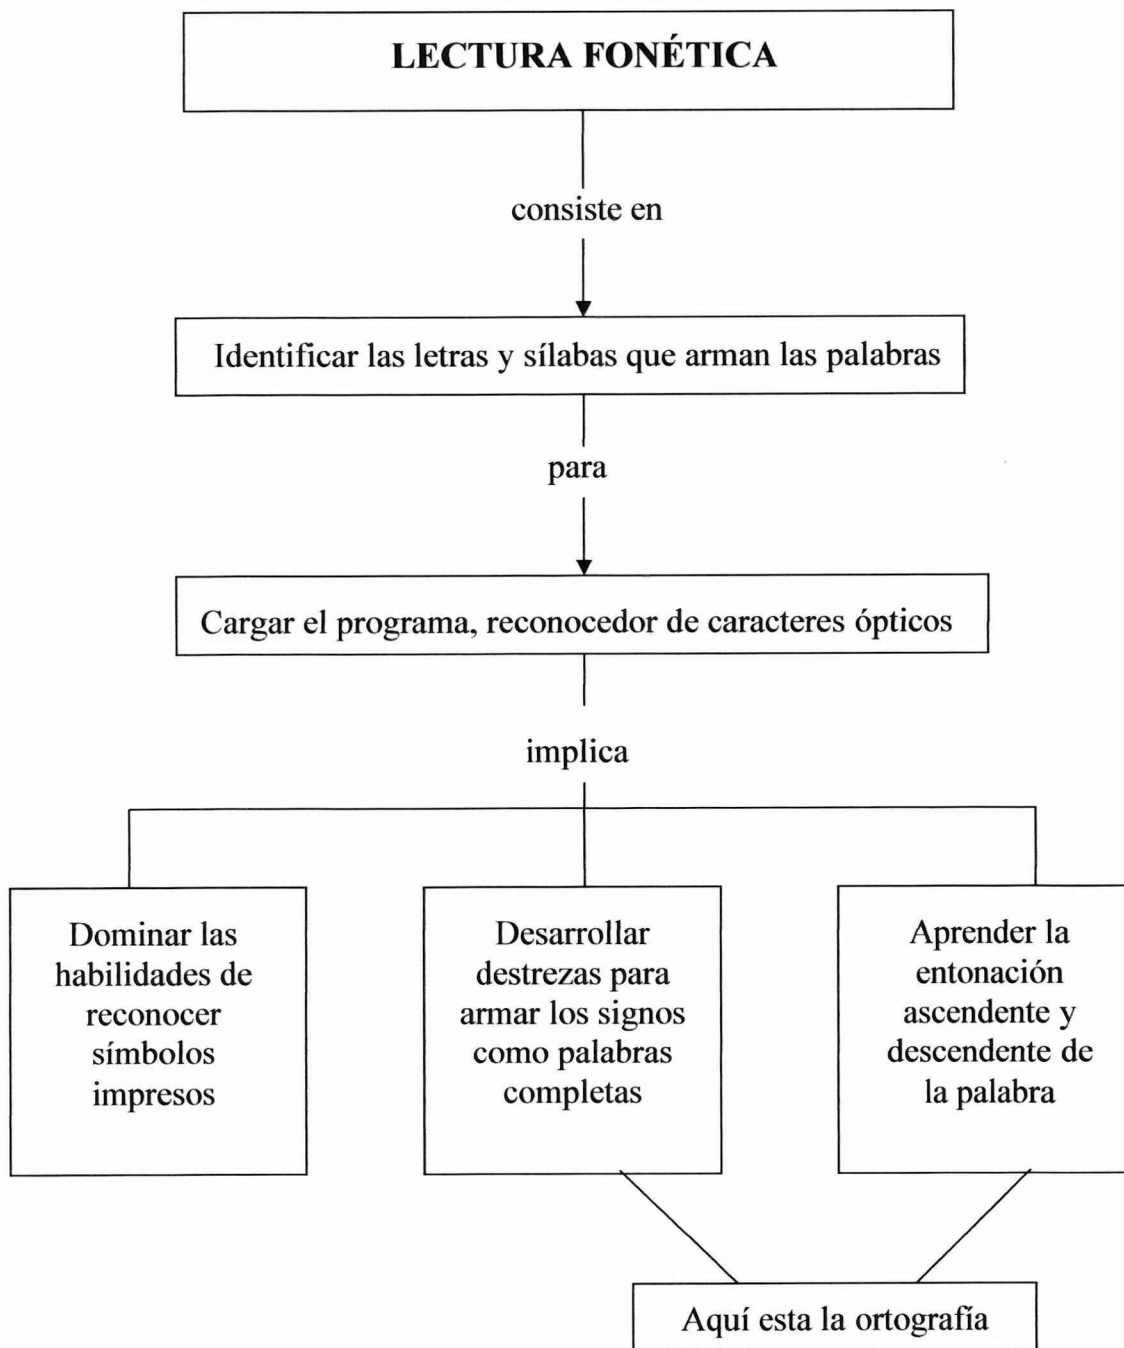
LECTURA FONÉTICA

consiste en

Identificar las letras y sílabas que arman las palabras

para

Cargar el programa, reconocedor de caracteres ópticos

implica

Dominar las habilidades de reconocer símbolos impresos

Desarrollar destrezas para armar los signos como palabras completas

Aprender la entonación ascendente y descendente de la palabra

Aquí esta la ortografía